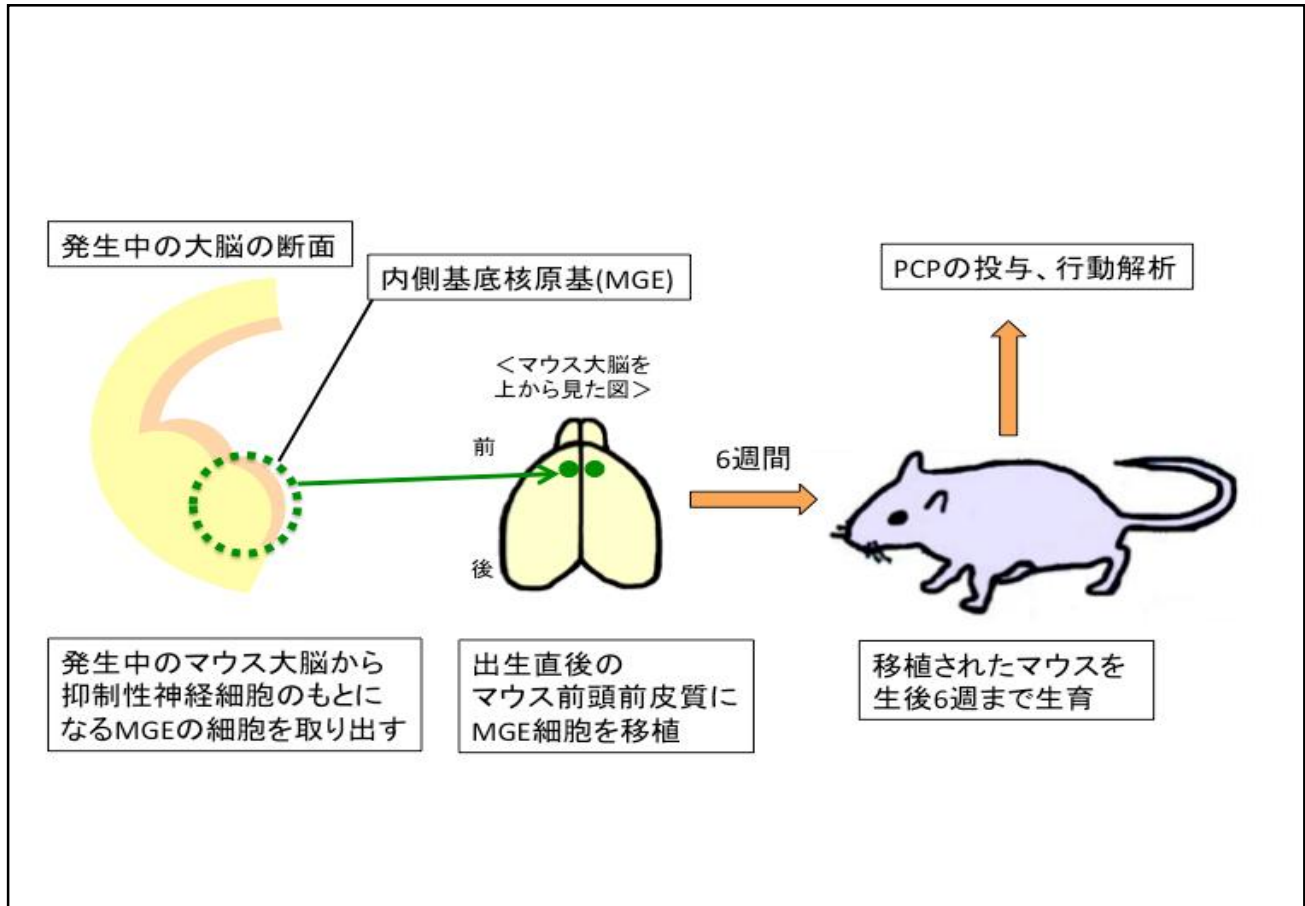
発生中の大脳の断面

内側基底核原基(MGE)

＜マウス大脳を
上から見た図＞

前

後

6週間

PCPの投与、行動解析

発生中のマウス大脳から
抑制性神経細胞のもとに
なるMGEの細胞を取り出す

出生直後の
マウス前頭前皮質に
MGE細胞を移植

移植されたマウスを
生後6週まで生育